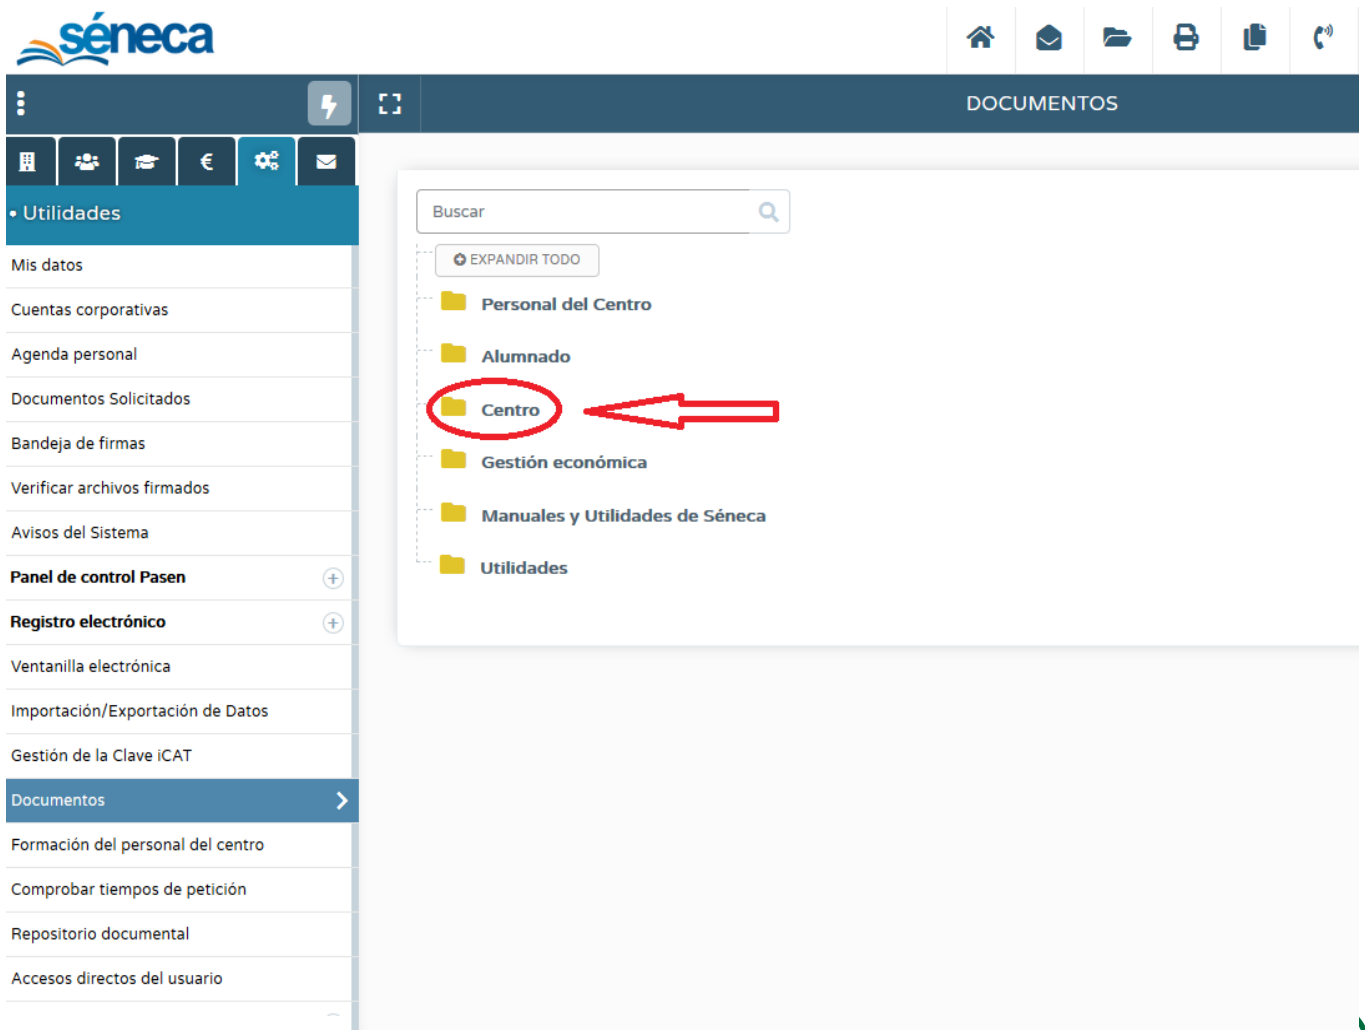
séneca

DOCUMENTOS

€

• Utilidades

Mis datos
Cuentas corporativas
Agenda personal
Documentos Solicitados
Bandeja de firmas
Verificar archivos firmados
Avisos del Sistema
Panel de control Pasen
Registro electrónico
Ventanilla electrónica
Importación/Exportación de Datos
Gestión de la Clave iCAT
Documentos
Formación del personal del centro
Comprobar tiempos de petición
Repositorio documental
Accesos directos del usuario

Buscar

EXPANDIR TODO

Personal del Centro
Alumnado
Centro
Gestión económica
Manuales y Utilidades de Séneca
Utilidades